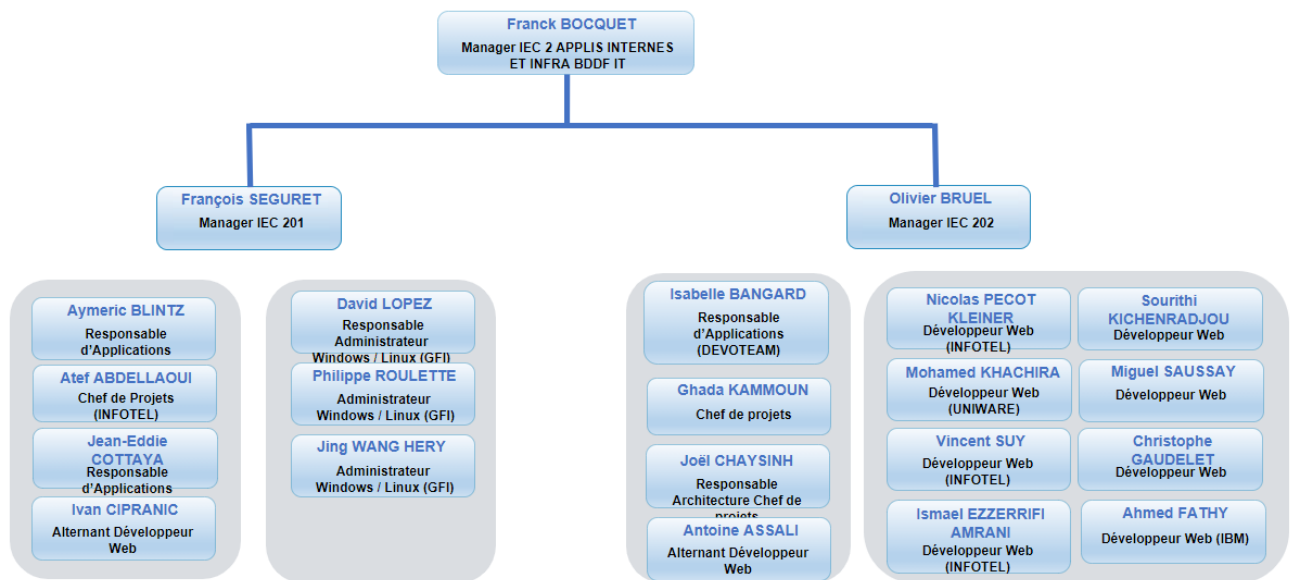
Franck BOCQUET
Manager IEC 2 APPLIS INTERNES ET INFRA BDDF IT

François SEGURET
Manager IEC 201

Olivier BRUEL
Manager IEC 202

Aymeric BLINTZ
Responsable d'Applications

Atef ABDELLAOUI
Chef de Projets (INFOTEL)

Jean-Eddie COTTAYA
Responsable d'Applications

Ivan CIPRANIC
Alternant Développeur Web

David LOPEZ
Responsable Administrateur Windows / Linux (GFI)

Philippe ROULETTE
Administrateur Windows / Linux (GFI)

Jing WANG HERY
Administrateur Windows / Linux (GFI)

Isabelle BANGARD
Responsable d'Applications (DEVOTEAM)

Ghada KAMMOUN
Chef de projets

Joël CHAYSINH
Responsable Architecture Chef de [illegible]

Antoine ASSALI
Alternant Développeur Web

Nicolas PECOT KLEINER
Développeur Web (INFOTEL)

Sourithi KICHENRADJOU
Développeur Web

Mohamed KHACHIRA
Développeur Web (UNIWARE)

Miguel SAUSSAY
Développeur Web

Vincent SUY
Développeur Web (INFOTEL)

Christophe GAUDELET
Développeur Web

Ismael EZZERRIFI AMRANI
Développeur Web (INFOTEL)

Ahmed FATHY
Développeur Web (IBM)